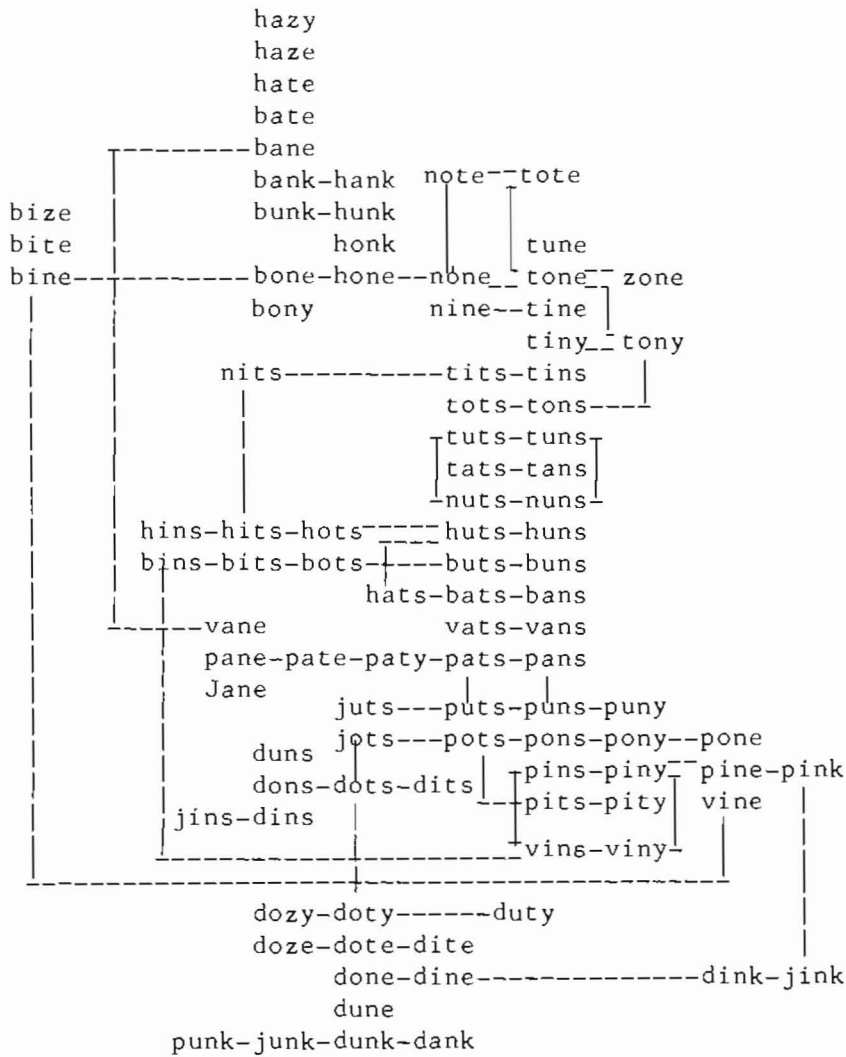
hazy
haze
hate
bate
bane
bank-hank note--tote
bize bunk-hunk
bite honk tune
bine bone-hone--none tone zone
bony nine--tine
tiny tony
nits tits-tins
tots-tons
tuts-tuns
tats-tans
nuts-nuns
hins-hits-hots huts-huns
bins-bits-bots buts-buns
hats-bats-bans
vane vats-vans
pane-pate-paty-pats-pans
Jane
juts---puts-puns-puny
duns jots---pots-pons-pony--pone
dons-dots-dits pins-piny pine-pink
jins-dins pits-pity vine
vins-viny
dozy-doty------duty
doze-dote-dite
done-dine--------------dink-jink
dune
punk-junk-dunk-dank